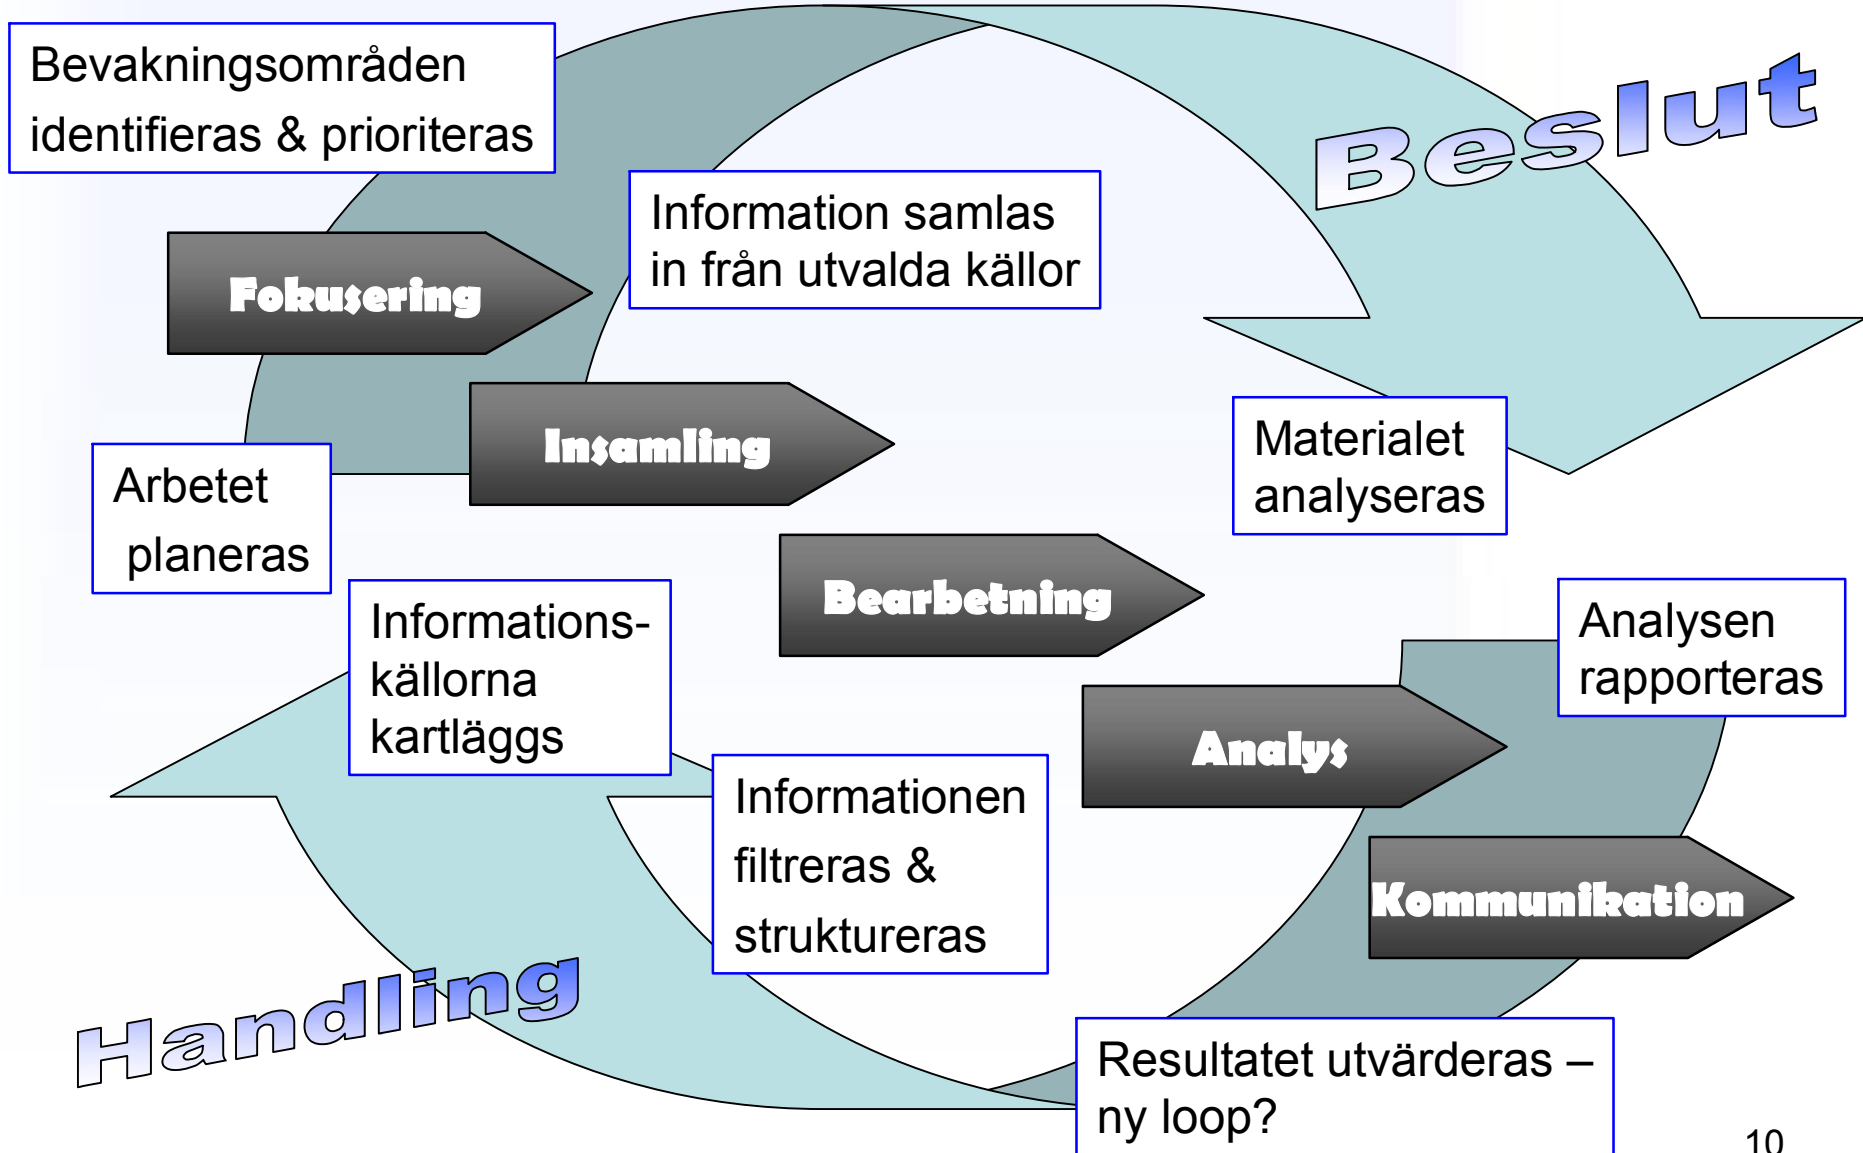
Bevakningsområden identifieras & prioriteras

Beslut

Fokusering

Information samlas in från utvalda källor

Insamling

Arbetet planeras

Materialet analyseras

Bearbetning

Informations-källorna kartläggs

Analysen rapporteras

Analys

Informationen filtreras & struktureras

Kommunikation

Handling

Resultatet utvärderas – ny loop?

10